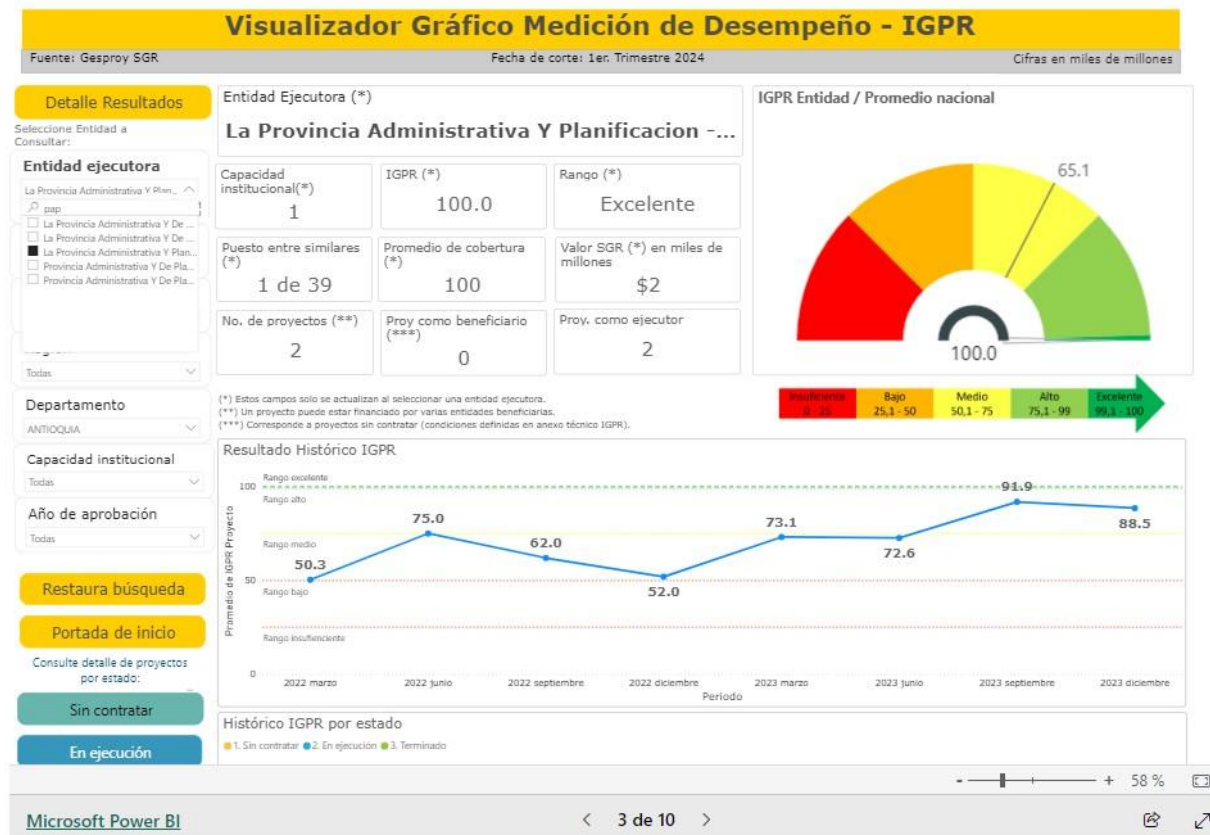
Visualizador Gráfico Medición de Desempeño - IGPR

Fuente: Gesproy SGR

Fecha de corte: 1er. Trimestre 2024

Cifras en miles de millones

Detalle Resultados

Seleccione Entidad a Consultar:

Entidad ejecutora

La Provincia Administrativa Y Plan...

pap

La Provincia Administrativa Y De ...
La Provincia Administrativa Y De ...
La Provincia Administrativa Y Plan...
Provincia Administrativa Y De Pla...
Provincia Administrativa Y De Pla...

Todas

Departamento

ANTIOQUIA

Capacidad institucional

Todas

Año de aprobación

Todas

Restaura búsqueda

Portada de inicio

Consulte detalle de proyectos por estado:

Sin contratar

En ejecución

Entidad Ejecutora (*)

La Provincia Administrativa Y Planificacion -...

| Capacidad institucional(*) | IGPR (*) | Rango (*) |
|---|---|---|
| 1 | 100.0 | Excelente |
| Puesto entre similares (*) | Promedio de cobertura (*) | Valor SGR (*) en miles de millones |
| 1 de 39 | 100 | $2 |
| No. de proyectos (**) | Proy como beneficiario (***) | Proy. como ejecutor |
| 2 | 0 | 2 |

(*) Estos campos solo se actualizan al seleccionar una entidad ejecutora.
(**) Un proyecto puede estar financiado por varias entidades beneficiarias.
(***) Corresponde a proyectos sin contratar (condiciones definidas en anexo técnico IGPR).

IGPR Entidad / Promedio nacional

65.1

100.0

| Insuficiente | Bajo | Medio | Alto | Excelente |
|---|---|---|---|---|
| 0 - 25 | 25,1 - 50 | 50,1 - 75 | 75,1 - 99 | 99,1 - 100 |

Resultado Histórico IGPR

Rango excelente
Rango alto
Rango medio
Rango bajo
Rango insuficiente

Promedio de IGPR Proyecto

100
50
0

50.3
75.0
62.0
52.0
73.1
72.6
91.9
88.5

2022 marzo
2022 junio
2022 septiembre
2022 diciembre
2023 marzo
2023 junio
2023 septiembre
2023 diciembre

Periodo

Histórico IGPR por estado

1. Sin contratar
2. En ejecución
3. Terminado

- + 58 %

Microsoft Power BI

3 de 10